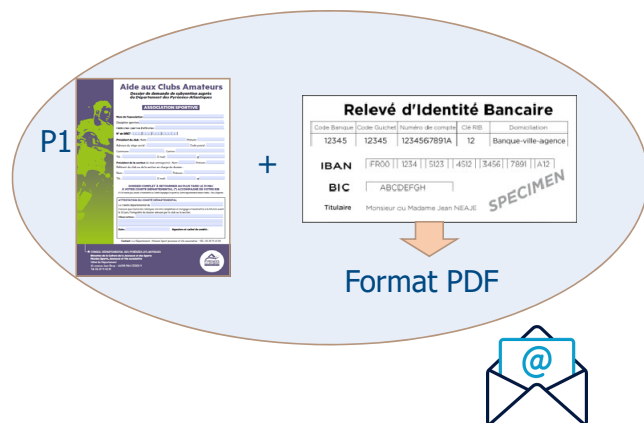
P1

Aide aux Clubs Amateurs

Dossier de demande de subvention auprès du Département des Pyrénées-Atlantiques

ASSOCIATION SPORTIVE

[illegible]

+

Relevé d'Identité Bancaire

| Code Banque | Code Guichet | Numéro de compte | Clé RIB | Domiciliation |
|---|---|---|---|---|
| 12345 | 12345 | 1234567891A | 12 | Banque-ville-agence |

IBAN FR00 1234 5123 4512 3456 7891 A12

BIC ABCDEFGH

Titulaire Monsieur ou Madame Jean NEAJE

SPECIMEN

Format PDF

@